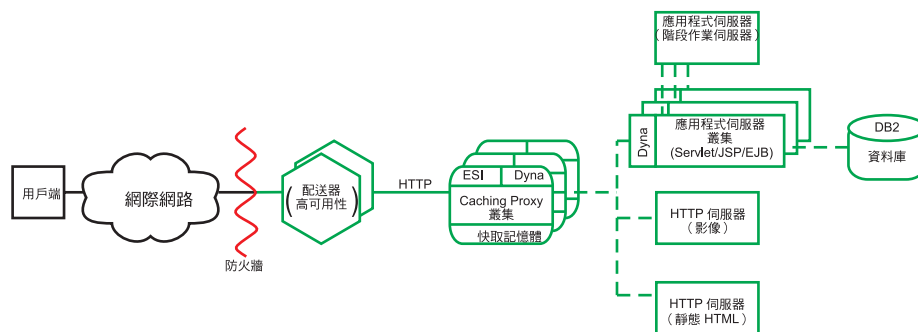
應用程式伺服器
（階段作業伺服器）

用戶端

網際網路

防火牆

配送器
高可用性

HTTP

ESI
Dyna
Caching Proxy
叢集
快取記憶體

Dyna
應用程式伺服器
叢集
(Servlet/JSP/EJB)

DB2
資料庫

HTTP 伺服器
（影像）

HTTP 伺服器
（靜態 HTML）